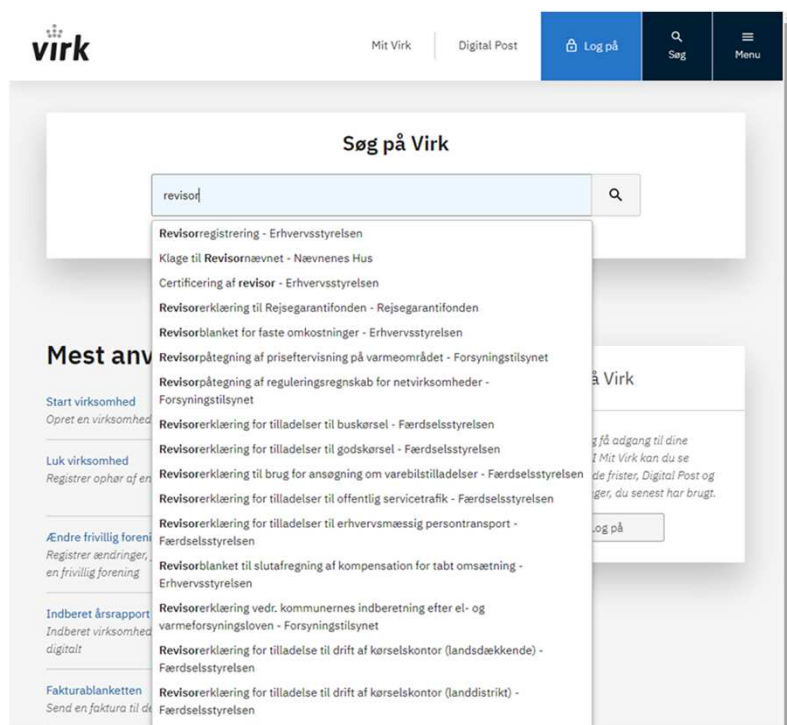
virk

Mit Virk | Digital Post | Log på | Søg | Menu

Søg på Virk

revisor

Revisorregistrering - Erhvervsstyrelsen
Klage til Revisornævnet - Nævnenes Hus
Certificering af revisor - Erhvervsstyrelsen
Revisorerklæring til Rejsegarantifonden - Rejsegarantifonden
Revisorblanket for faste omkostninger - Erhvervsstyrelsen
Revisorpåtegning af priseftervisning på varmeområdet - Forsyningstilsynet
Revisorpåtegning af reguleringsregnskab for netvirksomheder - Forsyningstilsynet
Revisorerklæring for tilladelser til buskørsel - Færdselsstyrelsen
Revisorerklæring for tilladelser til godskørsel - Færdselsstyrelsen
Revisorerklæring til brug for ansøgning om varebilstilladelser - Færdselsstyrelsen
Revisorerklæring for tilladelser til offentlig servicetrafik - Færdselsstyrelsen
Revisorerklæring for tilladelser til erhvervsmæssig persontransport - Færdselsstyrelsen
Revisorblanket til slutafregning af kompensation for tabt omsætning - Erhvervsstyrelsen
Revisorerklæring vedr. kommunernes indberetning efter el- og varmeforsyningsloven - Forsyningstilsynet
Revisorerklæring for tilladelse til drift af kørselskontor (landsdækkende) - Færdselsstyrelsen
Revisorerklæring for tilladelse til drift af kørselskontor (landdistrikt) - Færdselsstyrelsen

Mest anv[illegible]

Start virksomhed
Opret en virksomhed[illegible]

Luk virksomhed
Registrer ophør af en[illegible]

Ændre frivillig foreni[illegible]
Registrer ændringer, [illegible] en frivillig forening

Indberet årsrapport
Indberet virksomhed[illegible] digitalt

Fakturablanketten
Send en faktura til de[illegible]

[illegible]å Virk

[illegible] få adgang til dine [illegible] I Mit Virk kan du se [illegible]de frister, Digital Post og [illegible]nger, du senest har brugt.

Log på